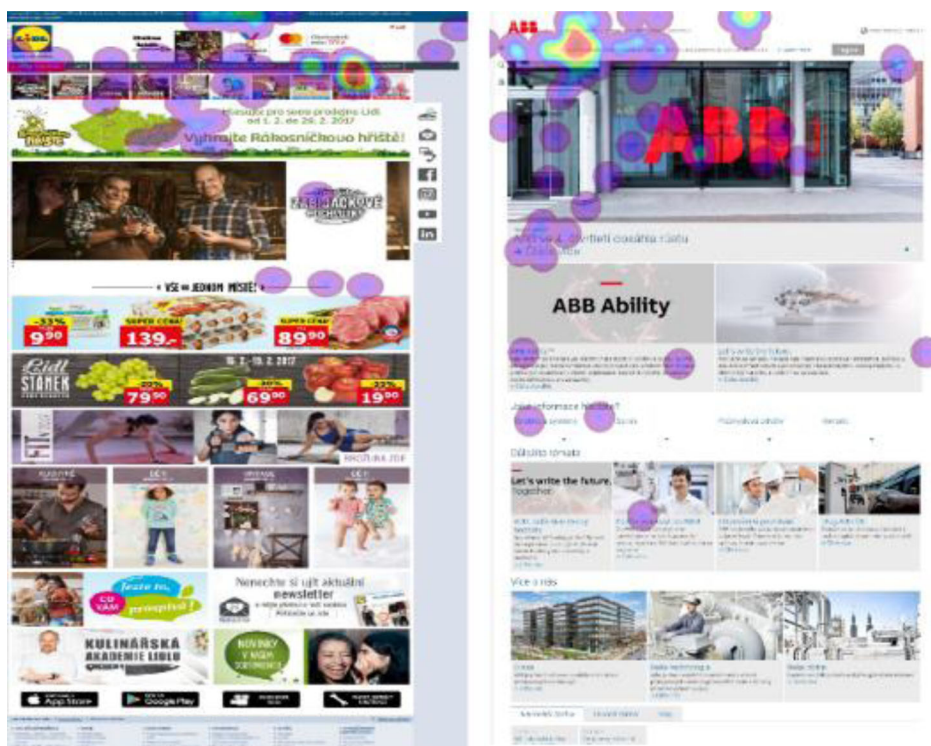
Lidl

Vyhrajte Rákosníčkovo hřiště!

ZABIJAČKOVÉ

VŠE NA JEDNOM MÍSTĚ

-33%
9 90
SUPER CENA
139,-
SUPER CENA
89 90

Lidl
STÁNEK
79 90
69 90
19 90

FIT

ROZTURA 2017

Nenechte si ujít aktuální newsletter

KULINÁŘSKÁ AKADEMIE LIDLU

NOVINKY V NAŠÍ SORTIMENTU

App Store
Google Play

ABB

ABB

ABB Ability

Jaké informace hledáte?

Důležitá témata

Let's write the future. Together.

Více o nás